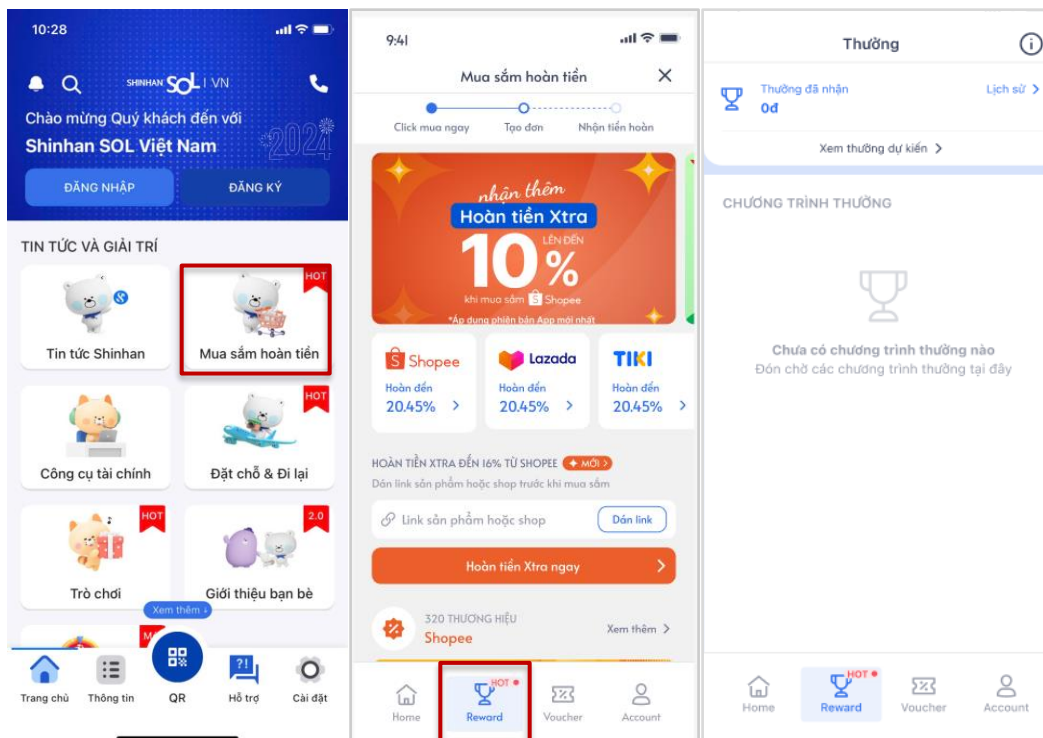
10:28

SHINHAN SOL | VN

Chào mừng Quý khách đến với
Shinhan SOL Việt Nam

2024

ĐĂNG NHẬP
ĐĂNG KÝ

TIN TỨC VÀ GIẢI TRÍ

Tin tức Shinhan
HOT
Mua sắm hoàn tiền
Công cụ tài chính
HOT
Đặt chỗ & Đi lại
HOT
Trò chơi
2.0
Giới thiệu bạn bè
Xem thêm

Trang chủ
Thông tin
QR
Hỗ trợ
Cài đặt

9:41

Mua sắm hoàn tiền

Click mua ngay
Tạo đơn
Nhận tiền hoàn

nhận thêm
Hoàn tiền Xtra
LÊN ĐẾN
10%
khi mua sắm Shopee
*Áp dụng phiên bản App mới nhất

Shopee
Hoàn đến
20.45%

Lazada
Hoàn đến
20.45%

TIKI
Hoàn đến
20.45%

HOÀN TIỀN XTRA ĐẾN 16% TỪ SHOPEE MỚI
Dán link sản phẩm hoặc shop trước khi mua sắm

Link sản phẩm hoặc shop
Dán link

Hoàn tiền Xtra ngay

320 THƯƠNG HIỆU
Shopee
Xem thêm

Home
HOT
Reward
Voucher
Account

Thưởng

Thưởng đã nhận
0đ
Lịch sử

Xem thưởng dự kiến

CHƯƠNG TRÌNH THƯỞNG

Chưa có chương trình thưởng nào
Đón chờ các chương trình thưởng tại đây

Home
HOT
Reward
Voucher
Account